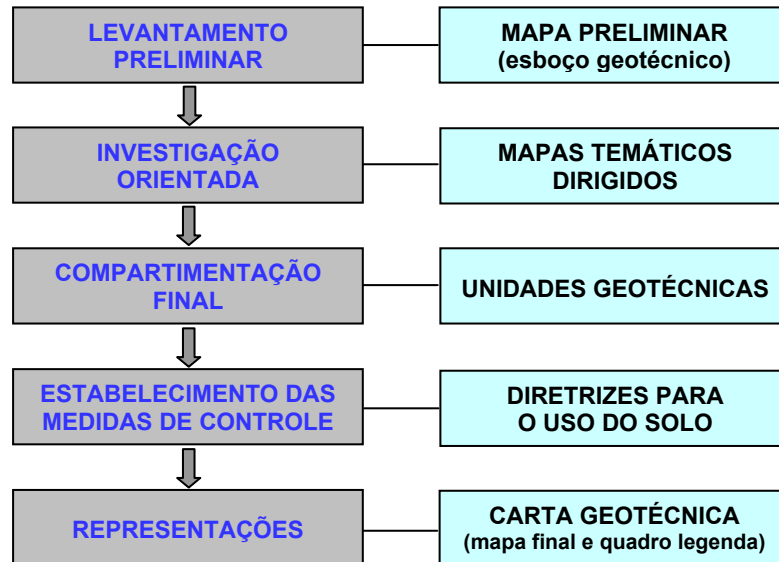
LEVANTAMENTO PRELIMINAR

MAPA PRELIMINAR
(esboço geotécnico)

INVESTIGAÇÃO ORIENTADA

MAPAS TEMÁTICOS DIRIGIDOS

COMPARTIMENTAÇÃO FINAL

UNIDADES GEOTÉCNICAS

ESTABELECIMENTO DAS MEDIDAS DE CONTROLE

DIRETRIZES PARA O USO DO SOLO

REPRESENTAÇÕES

CARTA GEOTÉCNICA
(mapa final e quadro legenda)